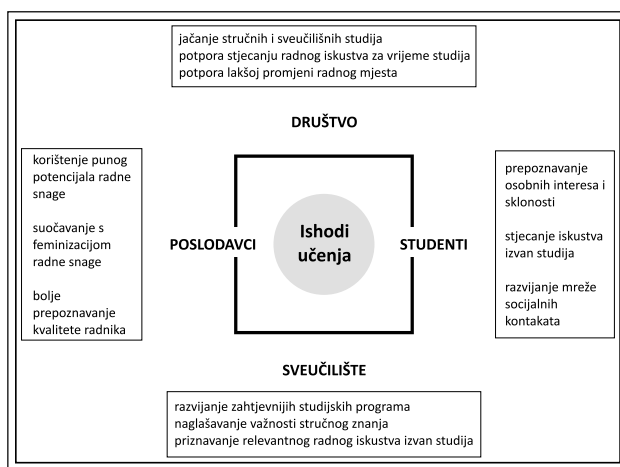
jačanje stručnih i sveučilišnih studija
potpora stjecanju radnog iskustva za vrijeme studija
potpora lakšoj promjeni radnog mjesta

DRUŠTVO

korištenje punog potencijala radne snage

suočavanje s feminizacijom radne snage

bolje prepoznavanje kvalitete radnika

POSLODAVCI

Ishodi učenja

STUDENTI

prepoznavanje osobnih interesa i sklonosti

stjecanje iskustva izvan studija

razvijanje mreže socijalnih kontakata

SVEUČILIŠTE

razvijanje zahtjevnijih studijskih programa
naglašavanje važnosti stručnog znanja
priznavanje relevantnog radnog iskustva izvan studija